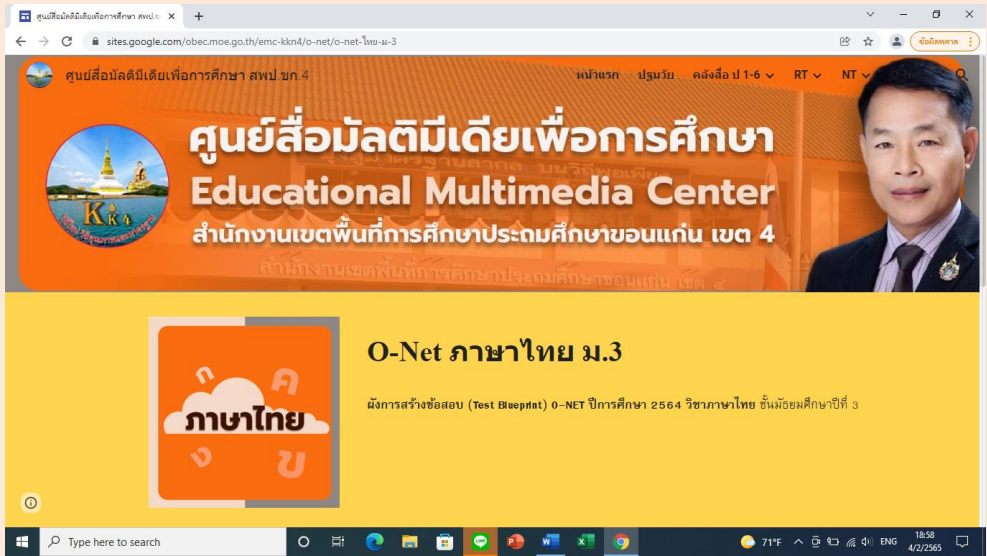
ศูนย์สื่อมัลติมีเดียเพื่อการศึกษา สพป.ข ×
+
sites.google.com/obec.moe.go.th/emc-kkn4/o-net/o-net-ไทย-ม-3
ข้อผิดพลาด

ศูนย์สื่อมัลติมีเดียเพื่อการศึกษา สพป.ขก.4
หน้าแรก ปฐมวัย คลังสื่อ ป 1-6 RT NT O-Net

ศูนย์สื่อมัลติมีเดียเพื่อการศึกษา
Educational Multimedia Center
สำนักงานเขตพื้นที่การศึกษาประถมศึกษาขอนแก่น เขต 4

ก ค
ภาษาไทย
ง ข

O-Net ภาษาไทย ม.3

ผังการสร้างข้อสอบ (Test Blueprint) O-NET ปีการศึกษา 2564 วิชาภาษาไทย ชั้นมัธยมศึกษาปีที่ 3

Type here to search
71°F ENG 18:58 4/2/2565